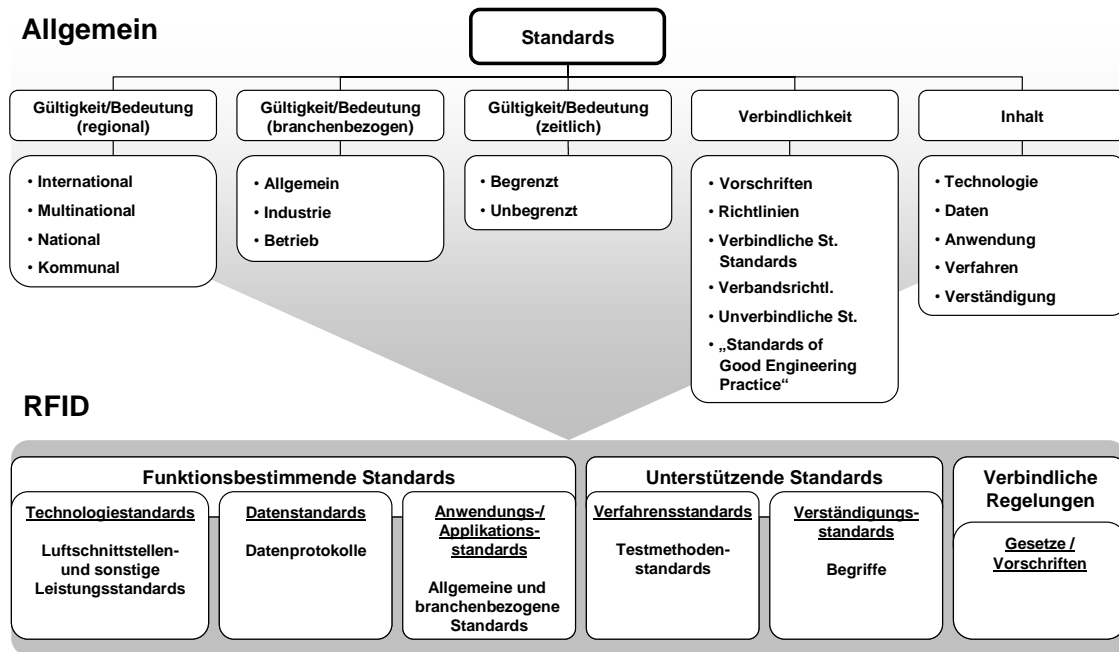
Allgemein

Standards

Gültigkeit/Bedeutung (regional)

- International
- Multinational
- National
- Kommunal

Gültigkeit/Bedeutung (branchenbezogen)

- Allgemein
- Industrie
- Betrieb

Gültigkeit/Bedeutung (zeitlich)

- Begrenzt
- Unbegrenzt

Verbindlichkeit

- Vorschriften
- Richtlinien
- Verbindliche St. Standards
- Verbandsrichtl.
- Unverbindliche St.
- „Standards of Good Engineering Practice“

Inhalt

- Technologie
- Daten
- Anwendung
- Verfahren
- Verständigung

RFID

Funktionsbestimmende Standards

Technologiestandards

Luftschnittstellen- und sonstige Leistungsstandards

Datenstandards

Datenprotokolle

Anwendungs-/ Applikationsstandards

Allgemeine und branchenbezogene Standards

Unterstützende Standards

Verfahrensstandards

Testmethodenstandards

Verständigungsstandards

Begriffe

Verbindliche Regelungen

Gesetze / Vorschriften